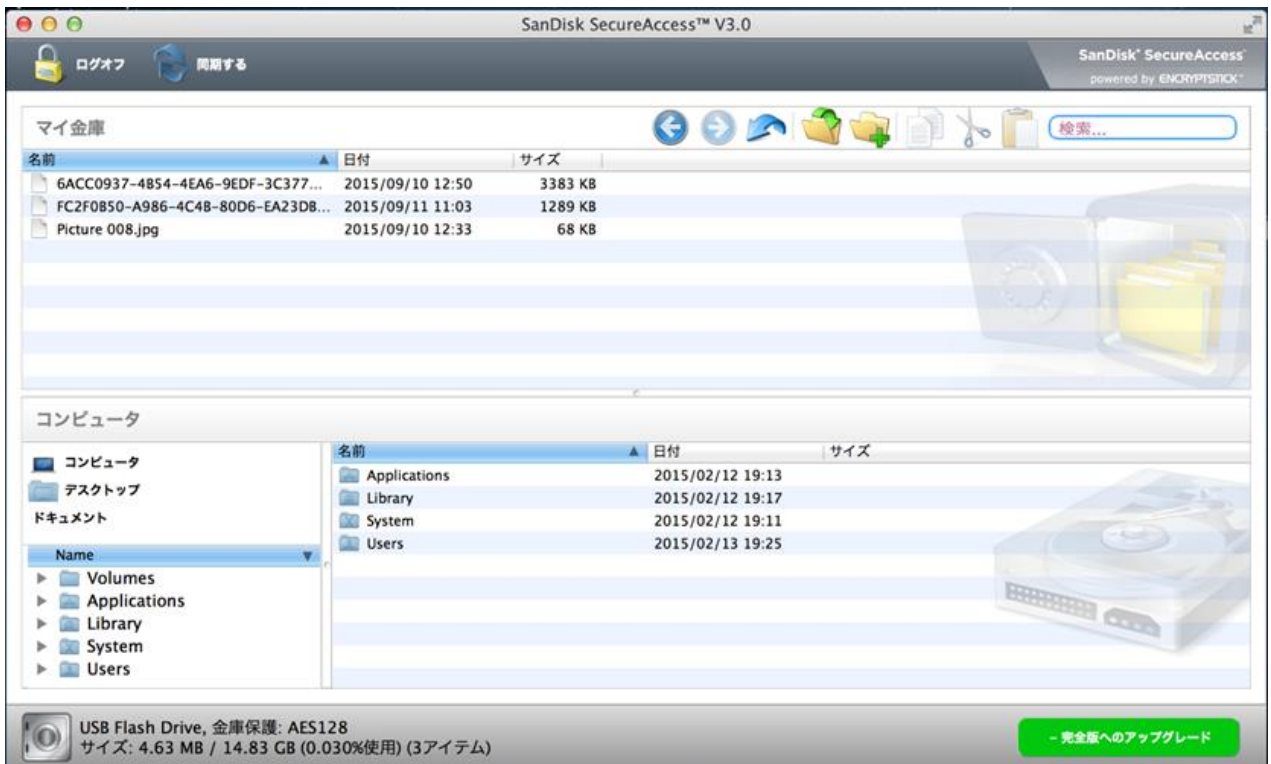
SanDisk SecureAccess™ V3.0

ログオフ 同期する

SanDisk® SecureAccess®
powered by ENCRYPTSTICK®

マイ金庫

検索...

| 名前 | 日付 | サイズ |
|---|---|---|
| 6ACC0937-4B54-4EA6-9EDF-3C377... | 2015/09/10 12:50 | 3383 KB |
| FC2F0B50-A986-4C4B-80D6-EA23DB... | 2015/09/11 11:03 | 1289 KB |
| Picture 008.jpg | 2015/09/10 12:33 | 68 KB |

コンピュータ

コンピュータ
デスクトップ
ドキュメント

Name
Volumes
Applications
Library
System
Users

| 名前 | 日付 | サイズ |
|---|---|---|
| Applications | 2015/02/12 19:13 | |
| Library | 2015/02/12 19:17 | |
| System | 2015/02/12 19:11 | |
| Users | 2015/02/13 19:25 | |

USB Flash Drive, 金庫保護: AES128
サイズ: 4.63 MB / 14.83 GB (0.030%使用) (3アイテム)

– 完全版へのアップグレード